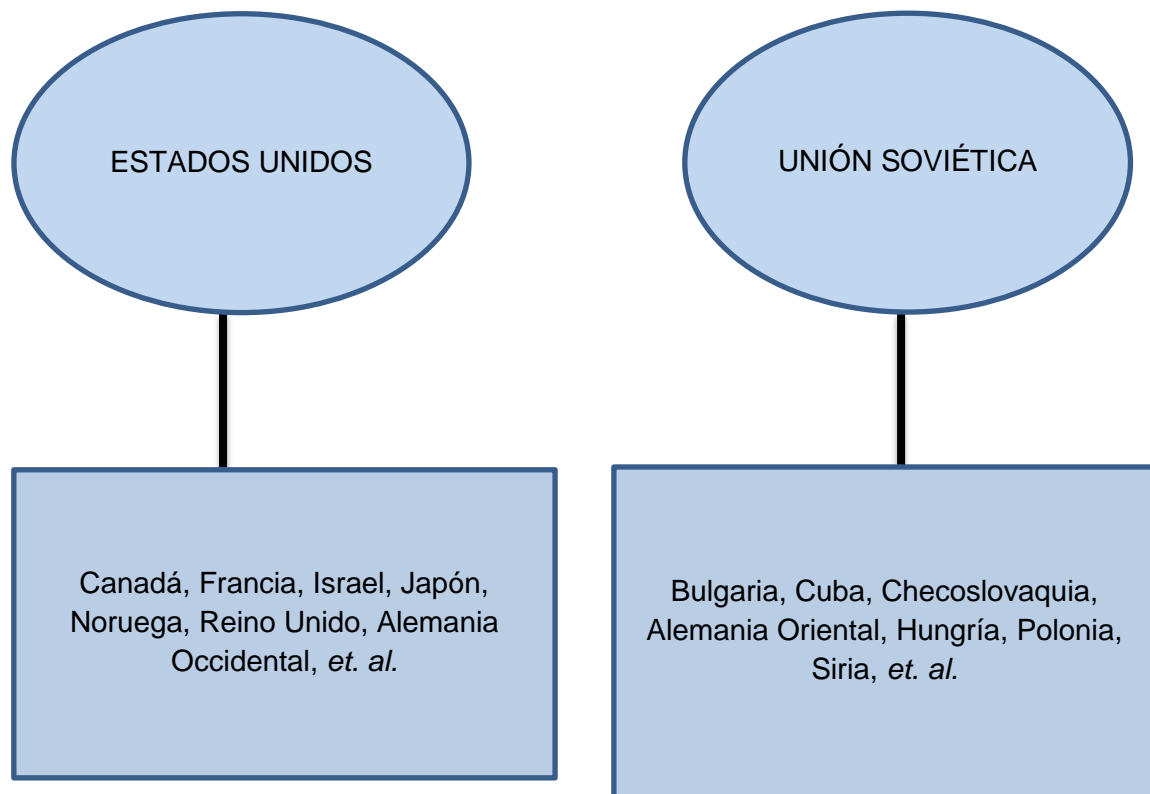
ESTADOS UNIDOS

Canadá, Francia, Israel, Japón, Noruega, Reino Unido, Alemania Occidental, et. al.

UNIÓN SOVIÉTICA

Bulgaria, Cuba, Checoslovaquia, Alemania Oriental, Hungría, Polonia, Siria, et. al.